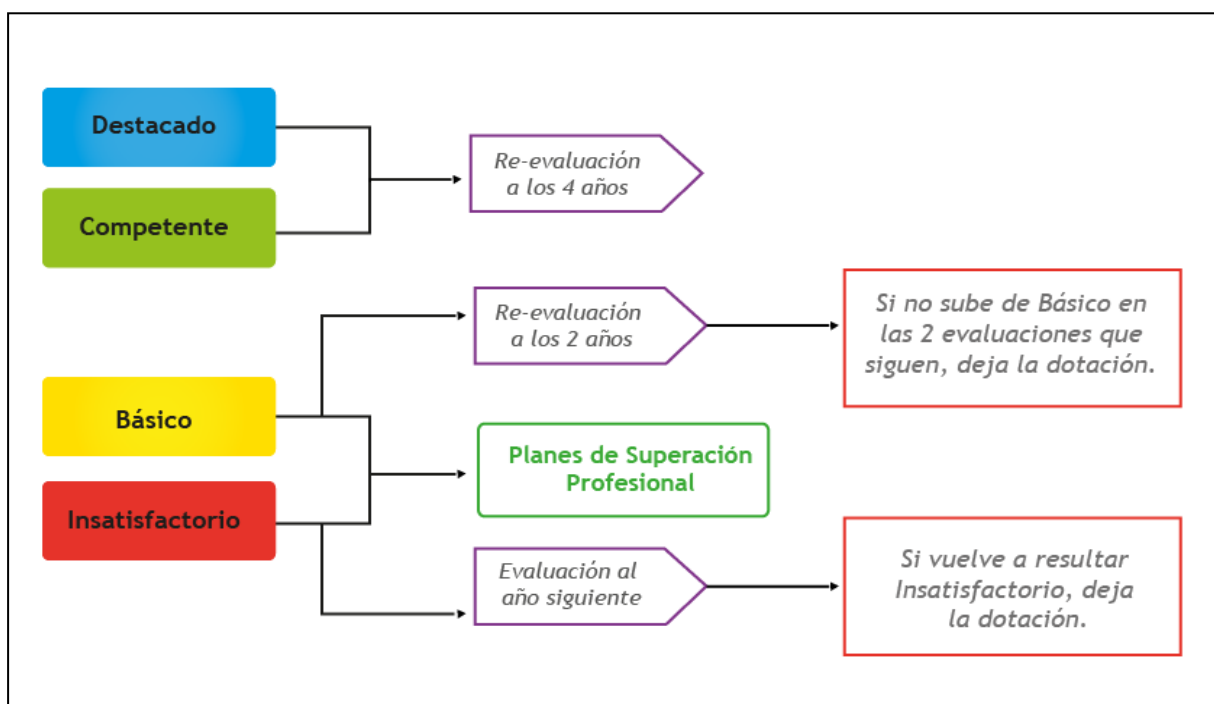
Destacado

Competente

Re-evaluación a los 4 años

Re-evaluación a los 2 años

Si no sube de Básico en las 2 evaluaciones que siguen, deja la dotación.

Básico

Planes de Superación Profesional

Insatisfactorio

Evaluación al año siguiente

Si vuelve a resultar Insatisfactorio, deja la dotación.